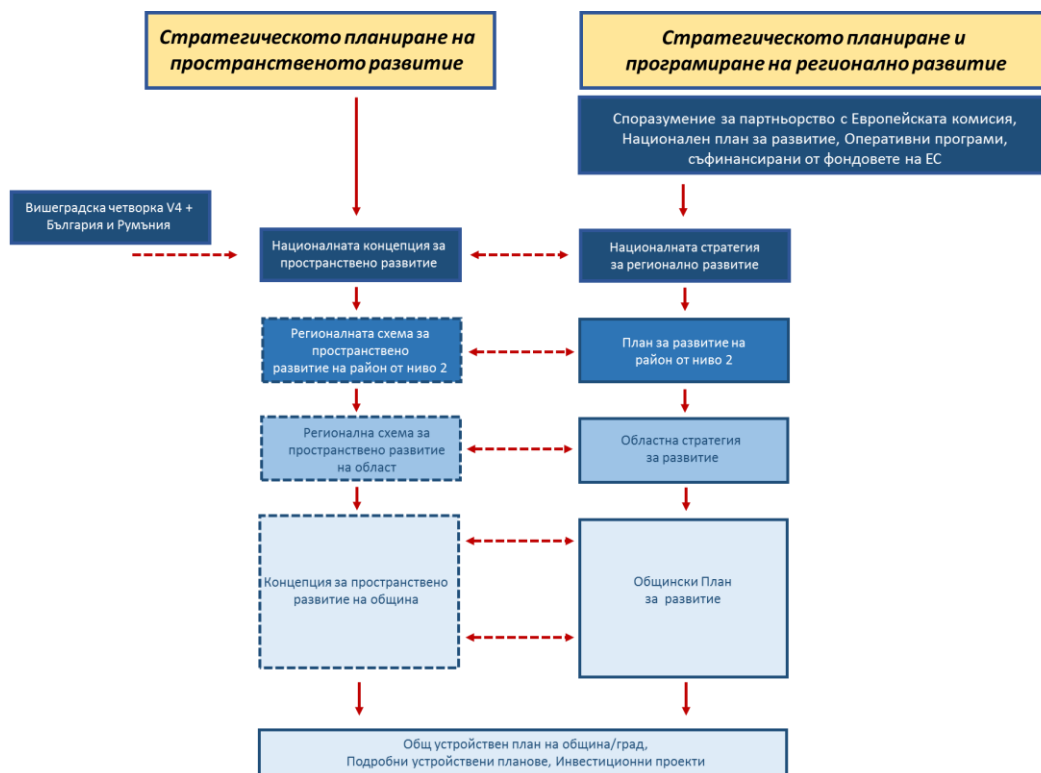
Стратегическото планиране на пространственото развитие

Стратегическото планиране и програмиране на регионално развитие

Споразумение за партньорство с Европейската комисия, Национален план за развитие, Оперативни програми, съфинансирани от фондовете на ЕС

Вишеградска четворка V4 + България и Румъния

Националната концепция за пространствено развитие

Националната стратегия за регионално развитие

Регионалната схема за пространствено развитие на район от ниво 2

План за развитие на район от ниво 2

Регионална схема за пространствено развитие на област

Областна стратегия за развитие

Концепция за пространствено развитие на община

Общински План за развитие

Общ устройствен план на община/град, Подробни устройствени планове, Инвестиционни проекти